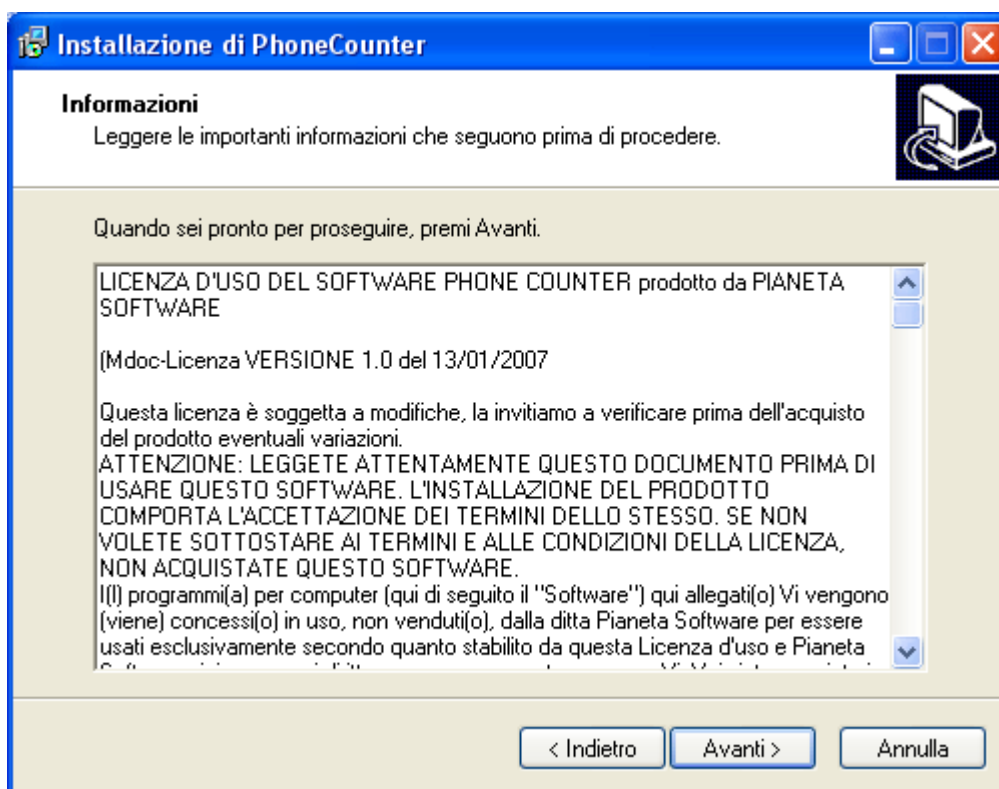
Installazione di PhoneCounter

Informazioni
Leggere le importanti informazioni che seguono prima di procedere.

Quando sei pronto per proseguire, premi Avanti.

LICENZA D'USO DEL SOFTWARE PHONE COUNTER prodotto da PIANETA SOFTWARE

(Mdoc-Licenza VERSIONE 1.0 del 13/01/2007

Questa licenza è soggetta a modifiche, la invitiamo a verificare prima dell'acquisto del prodotto eventuali variazioni.
ATTENZIONE: LEGGETE ATTENTAMENTE QUESTO DOCUMENTO PRIMA DI USARE QUESTO SOFTWARE. L'INSTALLAZIONE DEL PRODOTTO COMPORTA L'ACCETTAZIONE DEI TERMINI DELLO STESSO. SE NON VOLETE SOTTOSTARE AI TERMINI E ALLE CONDIZIONI DELLA LICENZA, NON ACQUISTATE QUESTO SOFTWARE.
I(l) programmi(a) per computer (qui di seguito il "Software") qui allegati(o) Vi vengono (viene) concessi(o) in uso, non venduti(o), dalla ditta Pianeta Software per essere usati esclusivamente secondo quanto stabilito da questa Licenza d'uso e Pianeta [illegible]

< Indietro
Avanti >
Annulla